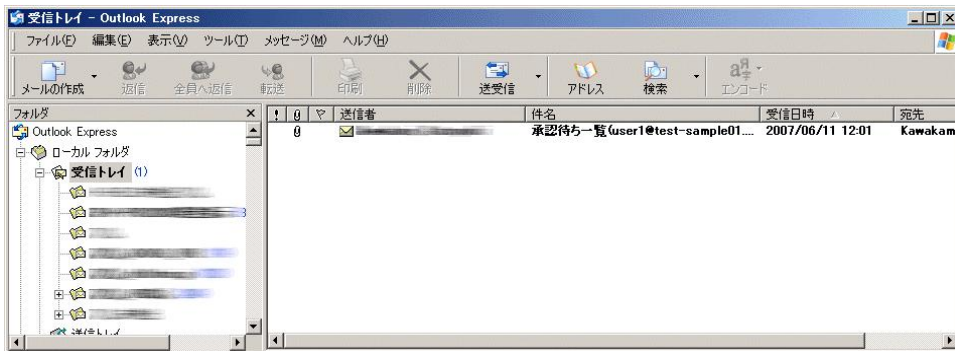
受信トレイ - Outlook Express

ファイル(F) 編集(E) 表示(V) ツール(T) メッセージ(M) ヘルプ(H)

メールの作成 返信 全員へ返信 転送 印刷 削除 送受信 アドレス 検索 エンコード

フォルダ ×

Outlook Express
ローカル フォルダ
受信トレイ (1)
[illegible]
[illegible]
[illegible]
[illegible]
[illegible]
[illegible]
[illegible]
送信トレイ

| ! | 0 | ▽ | 送信者 | 件名 | 受信日時 | 宛先 |
|---|---|---|---|---|---|---|
| | 0 | | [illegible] | 承認待ち一覧(user1@test-sample01.... | 2007/06/11 12:01 | Kawakam |